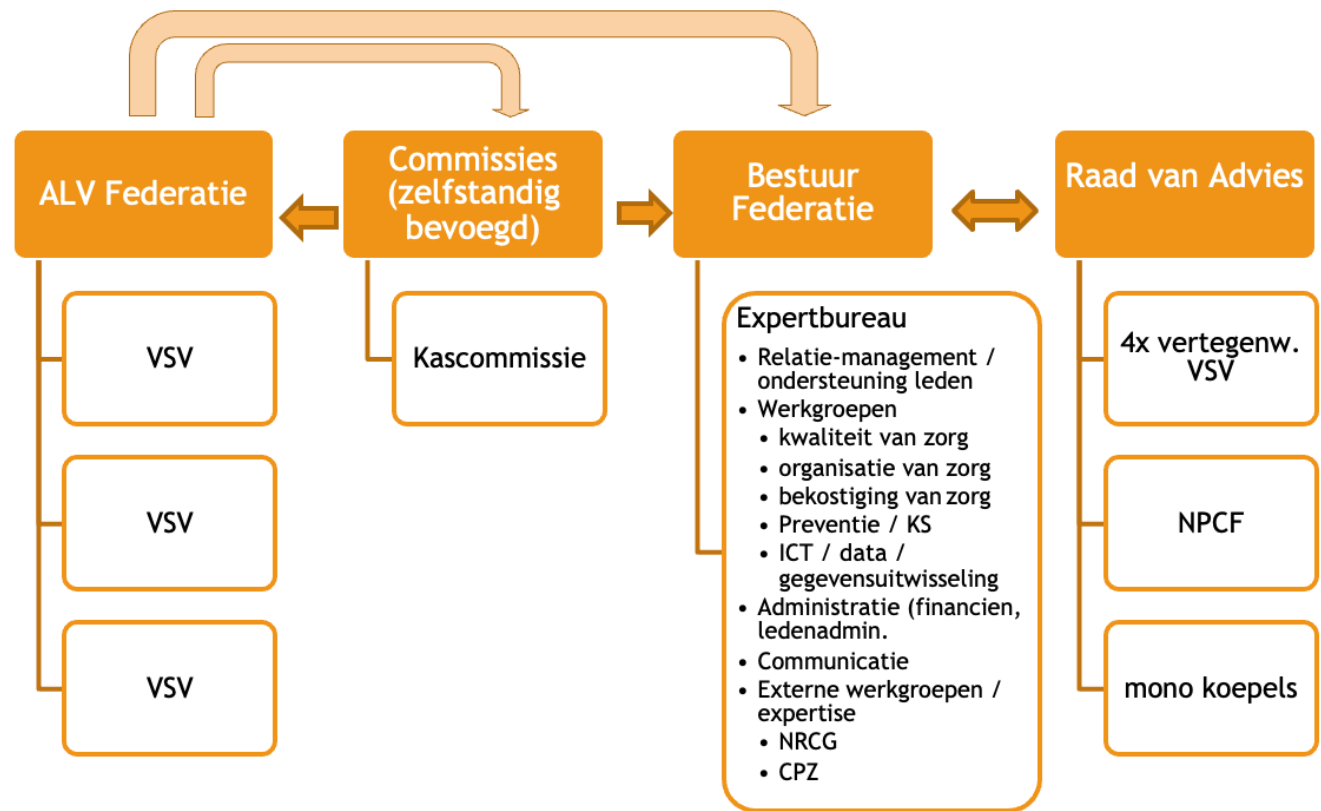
ALV Federatie

VSV

VSV

VSV

Commissies (zelfstandig bevoegd)

Kascommissie

Bestuur Federatie

Expertbureau
- Relatie-management / ondersteuning leden
- Werkgroepen
  - kwaliteit van zorg
  - organisatie van zorg
  - bekostiging van zorg
  - Preventie / KS
  - ICT / data / gegevensuitwisseling
- Administratie (financien, ledenadmin.
- Communicatie
- Externe werkgroepen / expertise
  - NRCG
  - CPZ

Raad van Advies

4x vertegenw. VSV

NPCF

mono koepels